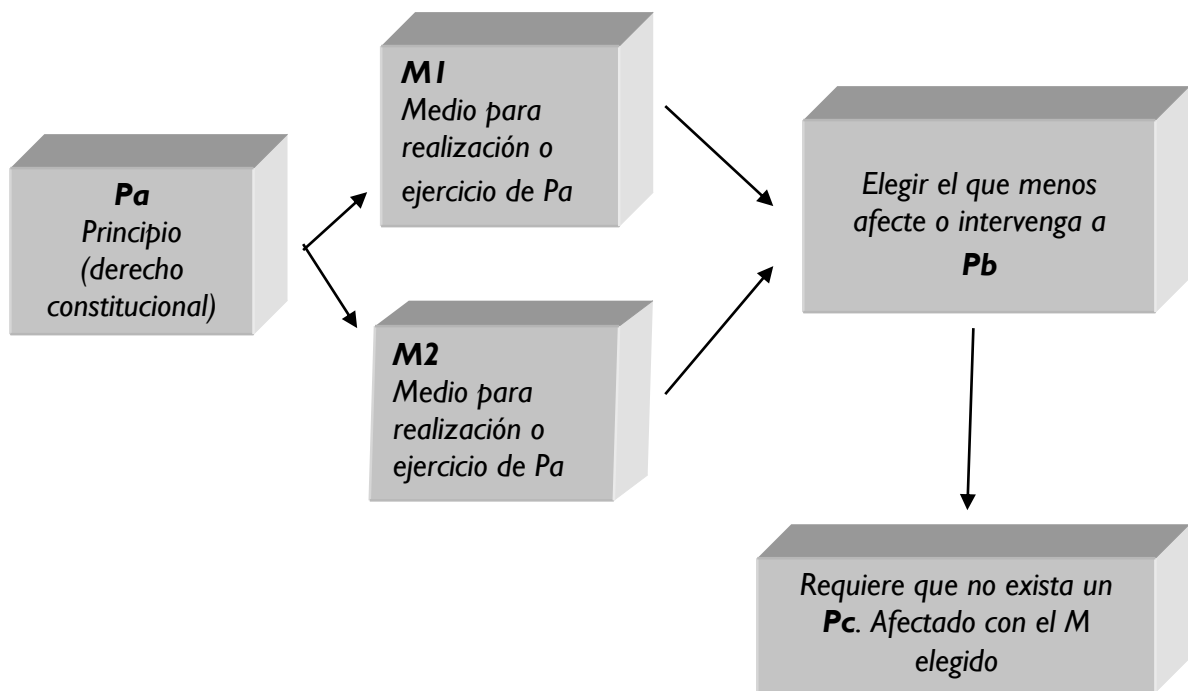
Pa
Principio
(derecho
constitucional)

M1
Medio para
realización o
ejercicio de Pa

M2
Medio para
realización o
ejercicio de Pa

Elegir el que menos
afecte o intervenga a
Pb

Requiere que no exista un
Pc. Afectado con el M
elegido